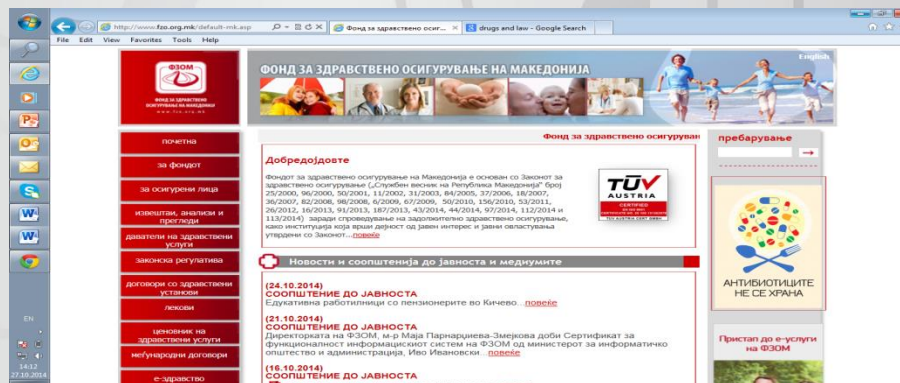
http://www.fzo.org.mk/default-mk.asp
Фонд за здравствено осигу... ×
drugs and law - Google Search

File Edit View Favorites Tools Help

ФЗОМ
ФОНД ЗА ЗДРАВСТВЕНО ОСИГУРУВАЊЕ НА МАКЕДОНИЈА
www.fzo.org.mk

ФОНД ЗА ЗДРАВСТВЕНО ОСИГУРУВАЊЕ НА МАКЕДОНИЈА

English

почетна
за фондот
за осигурени лица
извештаи, анализи и прегледи
даватели на здравствени услуги
законска регулатива
договори со здравствени установи
лекови
ценовник на здравствени услуги
меѓународни договори
е-здравство

Фонд за здравствено осигурува

Добредојдовте

Фондот за здравствено осигурување на Македонија е основан со Законот за здравствено осигурување („Службен весник на Република Македонија" број 25/2000, 96/2000, 50/2001, 11/2002, 31/2003, 84/2005, 37/2006, 18/2007, 36/2007, 82/2008, 98/2008, 6/2009, 67/2009, 50/2010, 156/2010, 53/2011, 26/2012, 16/2013, 91/2013, 187/2013, 43/2014, 44/2014, 97/2014, 112/2014 и 113/2014) заради спроведување на задолжително здравствено осигурување, како институција која врши дејност од јавен интерес и јавни овластувања утврдени со Законот...повеќе

TÜV AUSTRIA
CERTIFIED

Новости и соопштенија до јавноста и медиумите

(24.10.2014)
СООПШТЕНИЕ ДО ЈАВНОСТА
Едукативна работилница со пензионерите во Кичево...повеќе

(21.10.2014)
СООПШТЕНИЕ ДО ЈАВНОСТА
Директорката на ФЗОМ, м-р Маја Парнарџиева-Змејкова доби Сертификат за функционалност информацискиот систем на ФЗОМ од министерот за информатичко општество и администрација, Иво Ивановски...повеќе

(16.10.2014)
СООПШТЕНИЕ ДО ЈАВНОСТА

пребарување

АНТИБИОТИЦИТЕ НЕ СЕ ХРАНА

Пристап до е-услуги на ФЗОМ

EN
14:12
27.10.2014